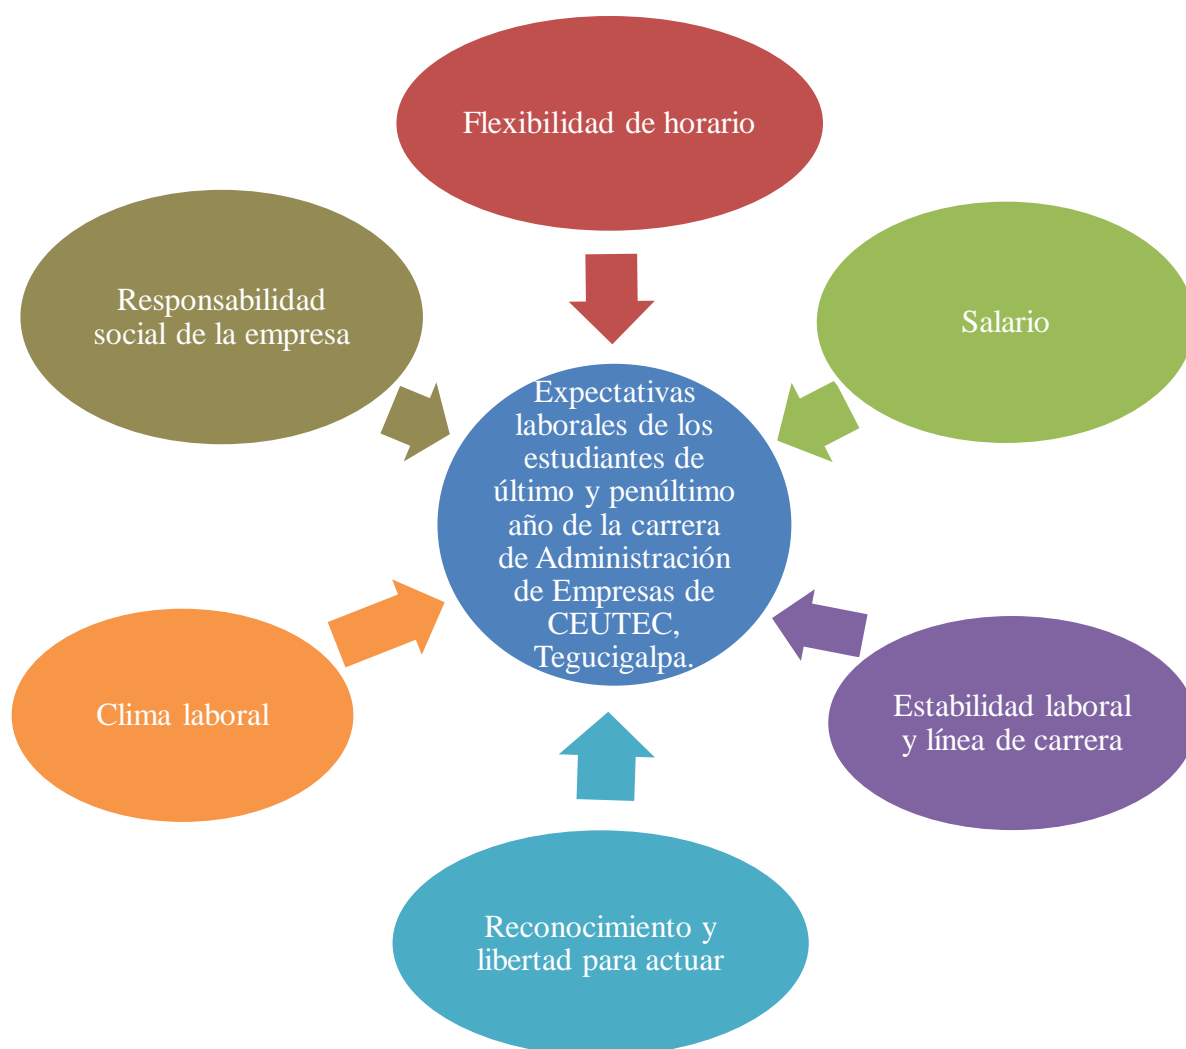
Flexibilidad de horario

Responsabilidad social de la empresa

Salario

Expectativas laborales de los estudiantes de último y penúltimo año de la carrera de Administración de Empresas de CEUTEC, Tegucigalpa.

Clima laboral

Estabilidad laboral y línea de carrera

Reconocimiento y libertad para actuar